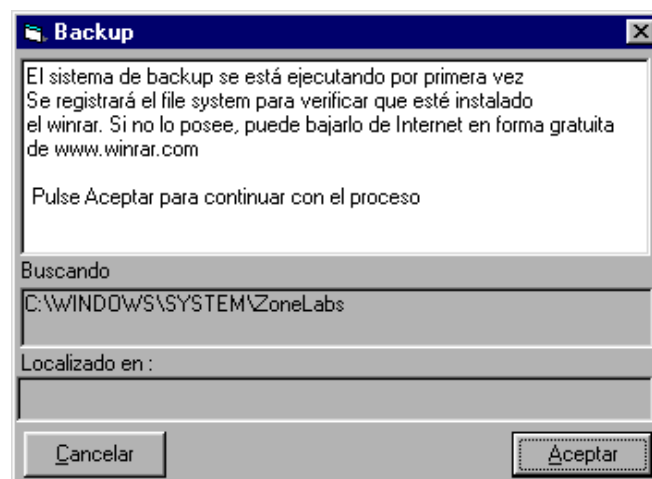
Backup

El sistema de backup se está ejecutando por primera vez
Se registrará el file system para verificar que esté instalado
el winrar. Si no lo posee, puede bajarlo de Internet en forma gratuita
de www.winrar.com

Pulse Aceptar para continuar con el proceso

Buscando

C:\WINDOWS\SYSTEM\ZoneLabs

Localizado en :

Cancelar

Aceptar